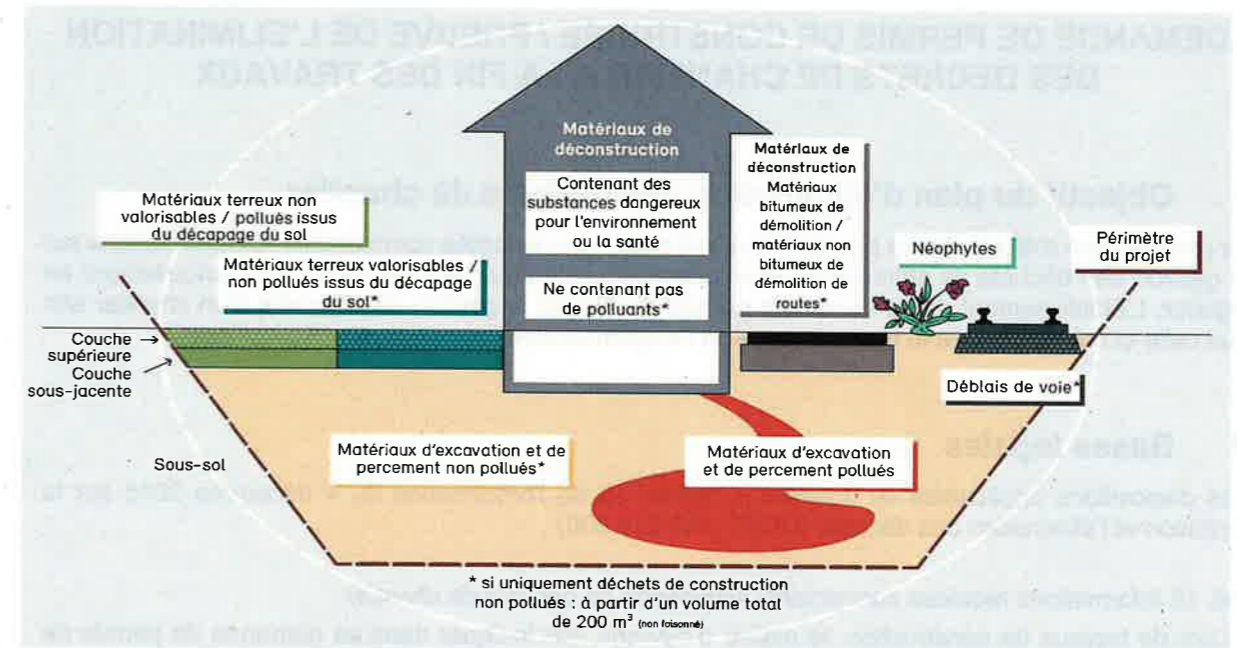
Matériaux de déconstruction

Contenant des substances dangereux pour l'environnement ou la santé

Ne contenant pas de polluants*

Matériaux de déconstruction Matériaux bitumeux de démolition / matériaux non bitumeux de démolition routes*

Matériaux terreux non valorisables / pollués issus du décapage du sol

Matériaux terreux valorisables / non pollués issus du décapage du sol*

Néophytes

Périmètre du projet

Couche supérieure

Couche sous-jacente

Déblais de voie*

Sous-sol

Matériaux d'excavation et de percement non pollués*

Matériaux d'excavation et de percement pollués

* si uniquement déchets de construction non pollués : à partir d'un volume total de 200 m³ (non foisonné)